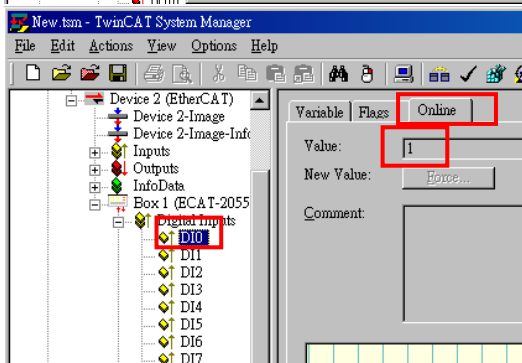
New.tsm - TwinCAT System Manager

File Edit Actions View Options Help

Device 2 (EtherCAT)
Device 2-Image
Device 2-Image-Info
Inputs
Outputs
InfoData
Box 1 (ECAT-2055
Digital Inputs
DI0
DI1
DI2
DI3
DI4
DI5
DI6
DI7

Variable Flags Online

Value: 1

New Value: Force...

Comment: